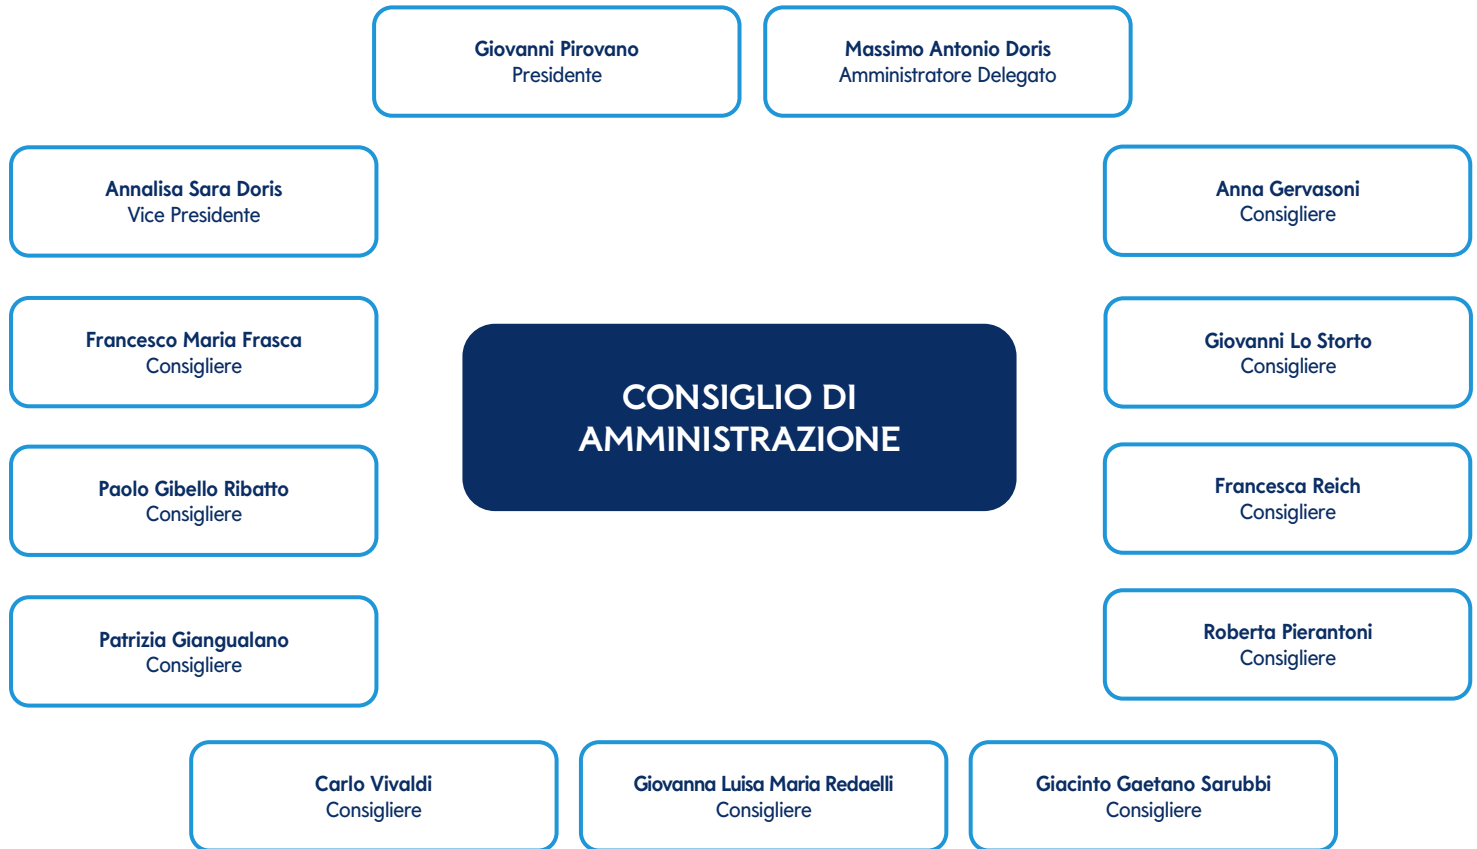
Giovanni Pirovano
Presidente

Massimo Antonio Doris
Amministratore Delegato

Annalisa Sara Doris
Vice Presidente

Anna Gervasoni
Consigliere

Francesco Maria Frasca
Consigliere

CONSIGLIO DI AMMINISTRAZIONE

Giovanni Lo Storto
Consigliere

Paolo Gibello Ribatto
Consigliere

Francesca Reich
Consigliere

Patrizia Giangualano
Consigliere

Roberta Pierantoni
Consigliere

Carlo Vivaldi
Consigliere

Giovanna Luisa Maria Redaelli
Consigliere

Giacinto Gaetano Sarubbi
Consigliere